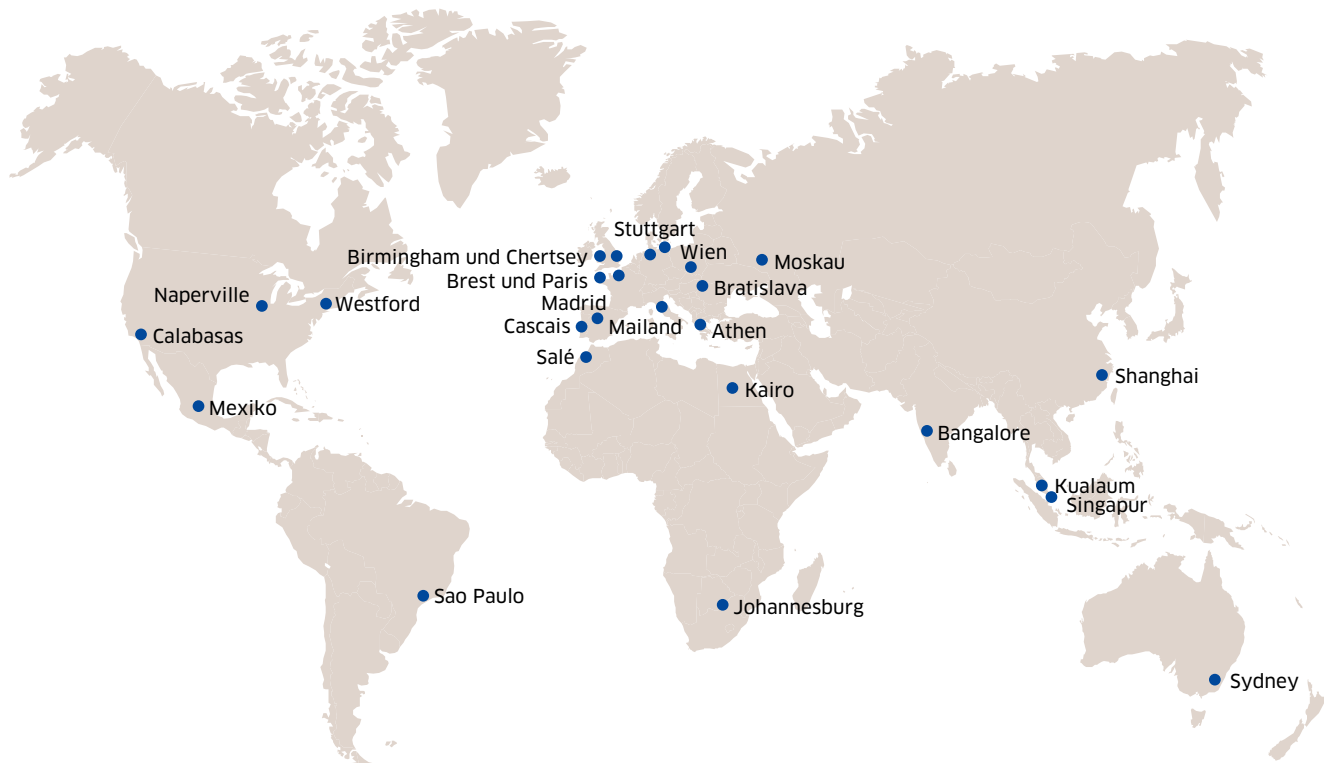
Stuttgart
Birmingham und Chertsey
Wien
Moskau
Brest und Paris
Bratislava
Naperville
Westford
Madrid
Cascais
Mailand
Athen
Calabasas
Salé
Shanghai
Kairo
Mexiko
Bangalore
Kualaum
Singapur
Sao Paulo
Johannesburg
Sydney